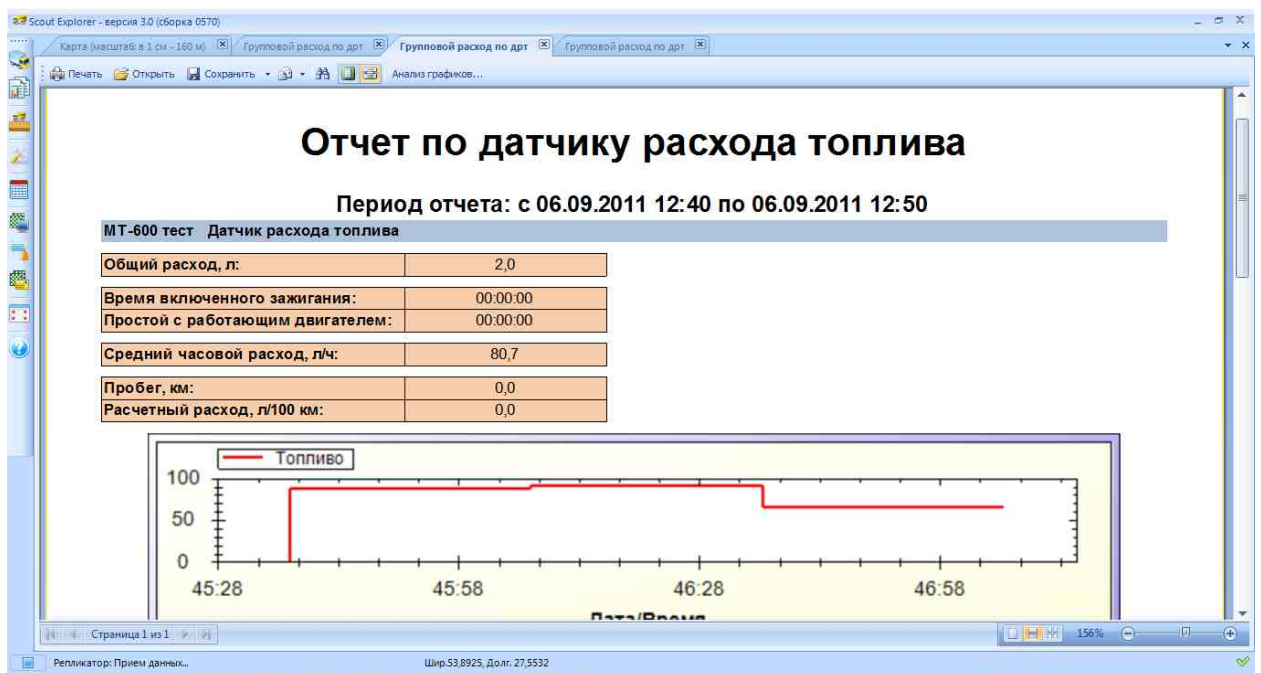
Scout Explorer - версия 3.0 (сборка 0570)

Карта (масштаб: в 1 см - 160 м) | Групповой расход по дрт | Групповой расход по дрт | Групповой расход по дрт

Печать | Открыть | Сохранить | Анализ графиков...

Отчет по датчику расхода топлива

Период отчета: с 06.09.2011 12:40 по 06.09.2011 12:50

МТ-600 тест Датчик расхода топлива

| Общий расход, л: | 2,0 |
|---|---|

| Время включенного зажигания: | 00:00:00 |
|---|---|
| Простой с работающим двигателем: | 00:00:00 |

| Средний часовой расход, л/ч: | 80,7 |
|---|---|

| Пробег, км: | 0,0 |
|---|---|
| Расчетный расход, л/100 км: | 0,0 |

Топливо

100
50
0
45:28
45:58
46:28
46:58
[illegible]

Страница 1 из 1

156%

Репликатор: Прием данных...

Шир.53,8925, Долг. 27,5532